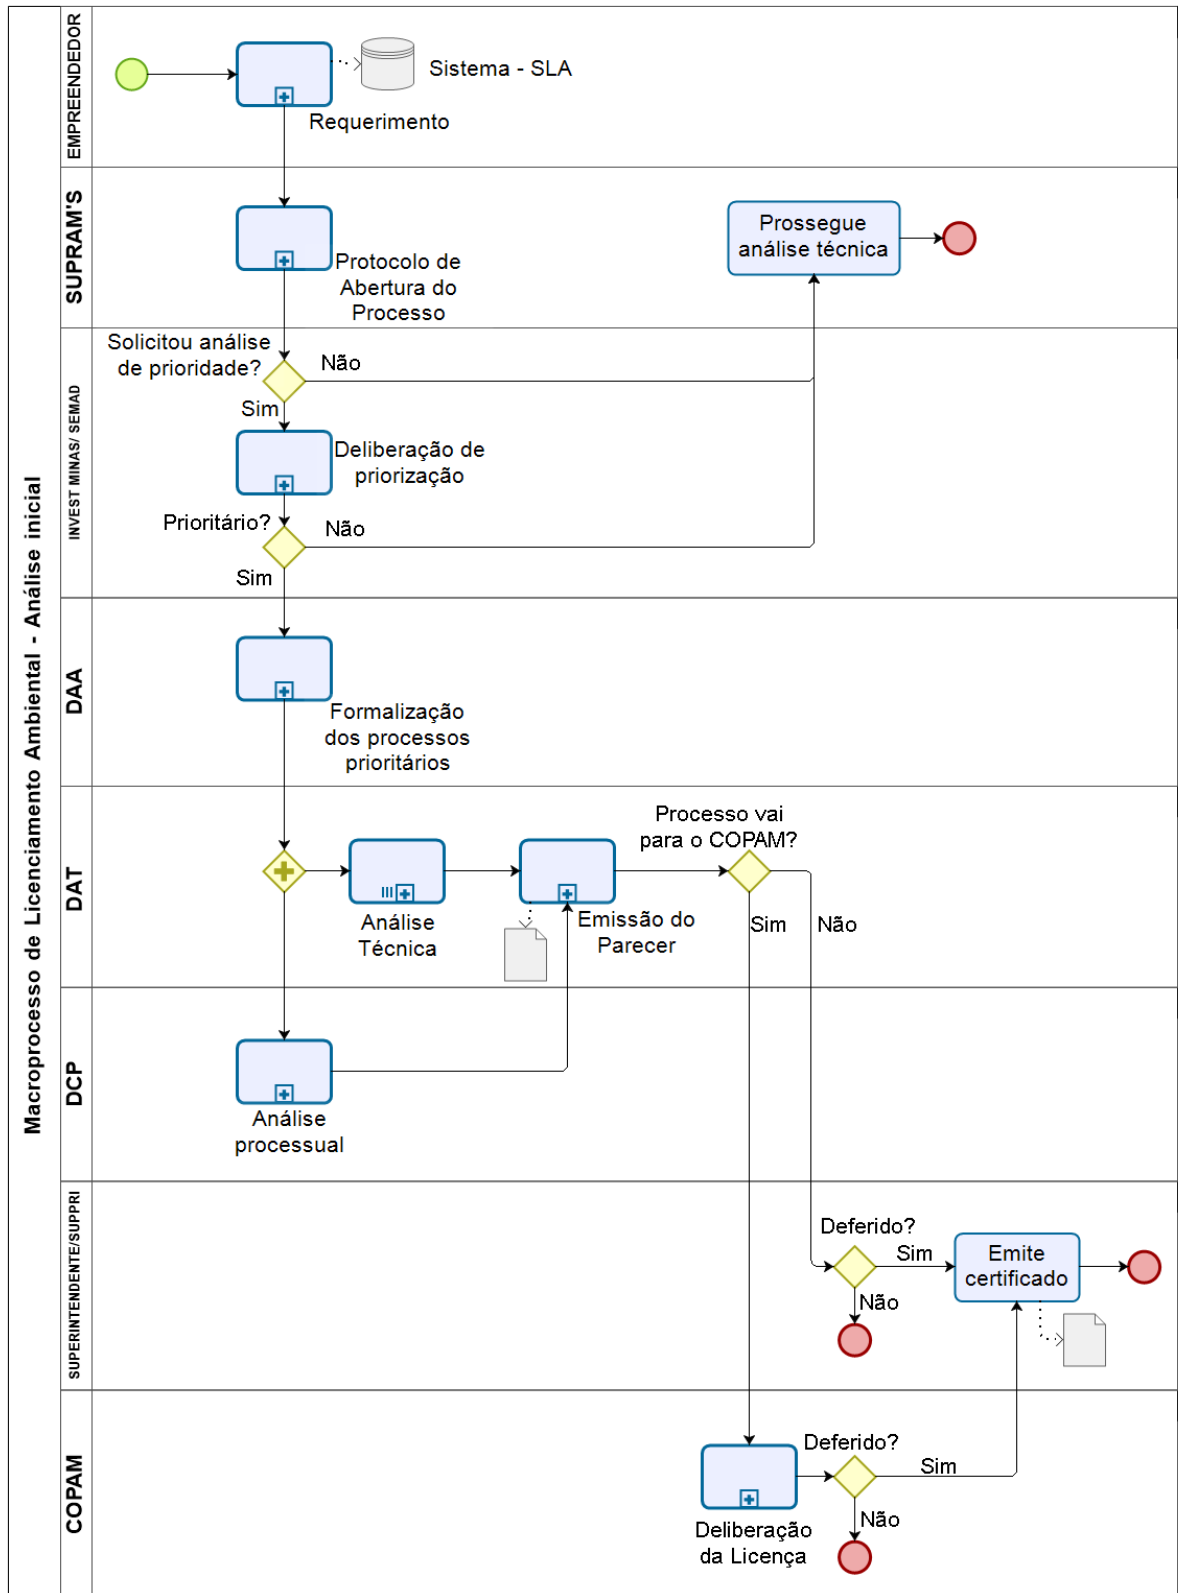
Macroprocesso de Licenciamento Ambiental - Análise inicial

EMPREENDEDOR

Sistema - SLA

Requerimento

SUPRAM'S

Protocolo de Abertura do Processo

Prosseguе análise técnica

INVEST MINAS/ SEMAD

Solicitou análise de prioridade?

Não

Sim

Deliberação de priorização

Prioritário?

Não

Sim

DAA

Formalização dos processos prioritários

DAT

Processo vai para o COPAM?

Análise Técnica

Emissão do Parecer

Sim

Não

DCP

Análise processual

SUPERINTENDENTE/SUPPRI

Deferido?

Sim

Emite certificado

Não

COPAM

Deferido?

Sim

Não

Deliberação da Licença